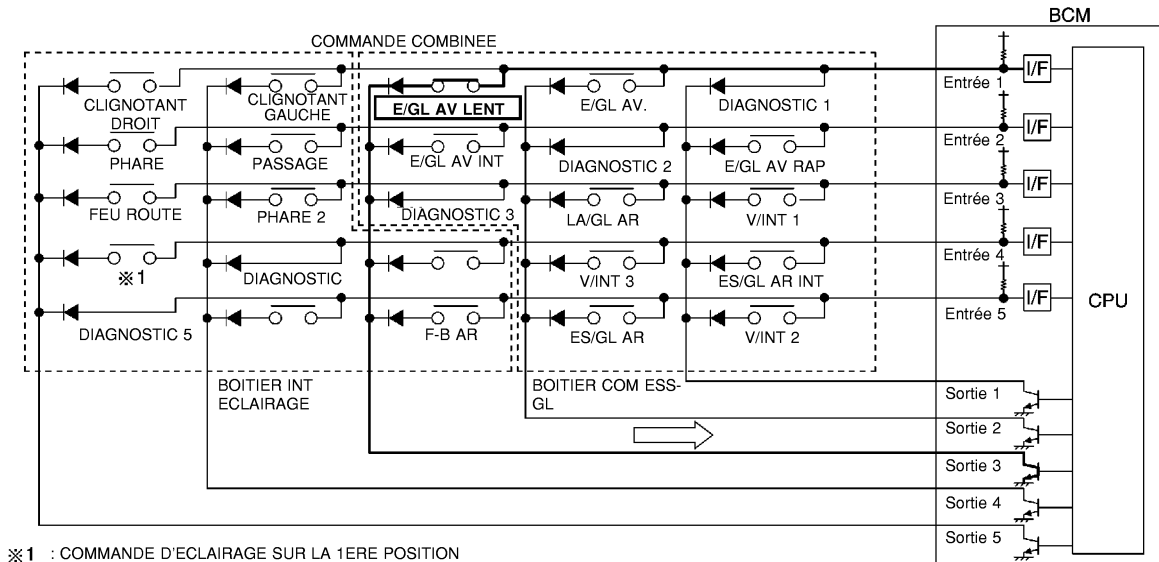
BCM

COMMANDE COMBINEE

CLIGNOTANT DROIT

CLIGNOTANT GAUCHE

E/GL AV LENT

E/GL AV.

DIAGNOSTIC 1

Entrée 1

I/F

PHARE

PASSAGE

E/GL AV INT

DIAGNOSTIC 2

E/GL AV RAP

Entrée 2

I/F

FEU ROUTE

PHARE 2

DIAGNOSTIC 3

LA/GL AR

V/INT 1

Entrée 3

I/F

※1

DIAGNOSTIC

V/INT 3

ES/GL AR INT

Entrée 4

I/F

DIAGNOSTIC 5

F-B AR

ES/GL AR

V/INT 2

Entrée 5

I/F

CPU

BOITIER INT ECLAIRAGE

BOITIER COM ESS-GL

Sortie 1

Sortie 2

Sortie 3

Sortie 4

Sortie 5

※1 : COMMANDE D'ECLAIRAGE SUR LA 1ERE POSITION